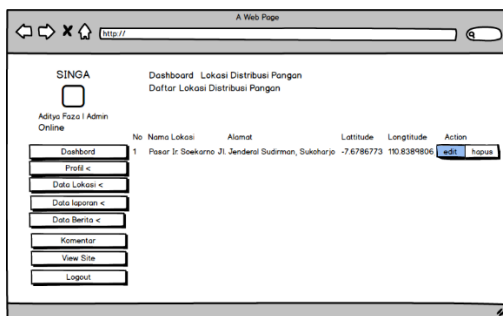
A Web Page

http://

SINGA

Aditya Faza | Admin
Online

Dashbord
Profil <
Data Lokasi <
Data laporan <
Data Berita <
Komentar
View Site
Logout

Dashboard Lokasi Distribusi Pangan
Daftar Lokasi Distribusi Pangan

| No | Nama Lokasi | Alamat | Lattitude | Longtitude | Action |
|---|---|---|---|---|---|
| 1 | Pasar Ir Soekarno | Jl. Jenderal Sudirman, Sukoharjo | -7.6786773 | 110.8389806 | edit hapus |